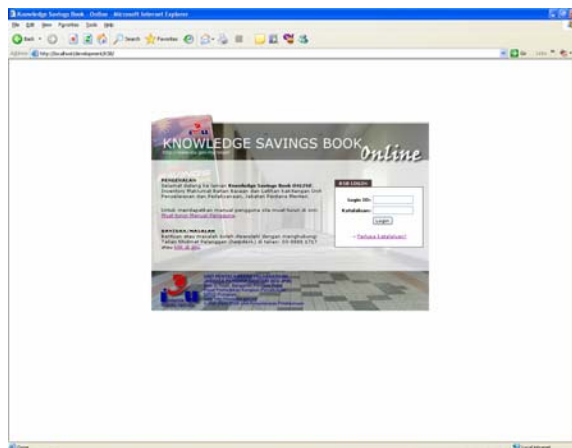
Knowledge Savings Book - Online - Microsoft Internet Explorer

File Edit View Favorites Tools Help

Back Search Favorites

Address http://localhost/development/KSB/

Go Links

KNOWLEDGE SAVINGS BOOK Online

PENGENALAN
Selamat datang ke laman Knowledge Savings Book ONLINE. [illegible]

Untuk mendapatkan manual pengguna sila muat turun di sini: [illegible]

PERTANYAAN/MASALAH
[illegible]

Login ID:
Katalaluan:
Login
» Terlupa Katalaluan?

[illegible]

Done
Local intranet